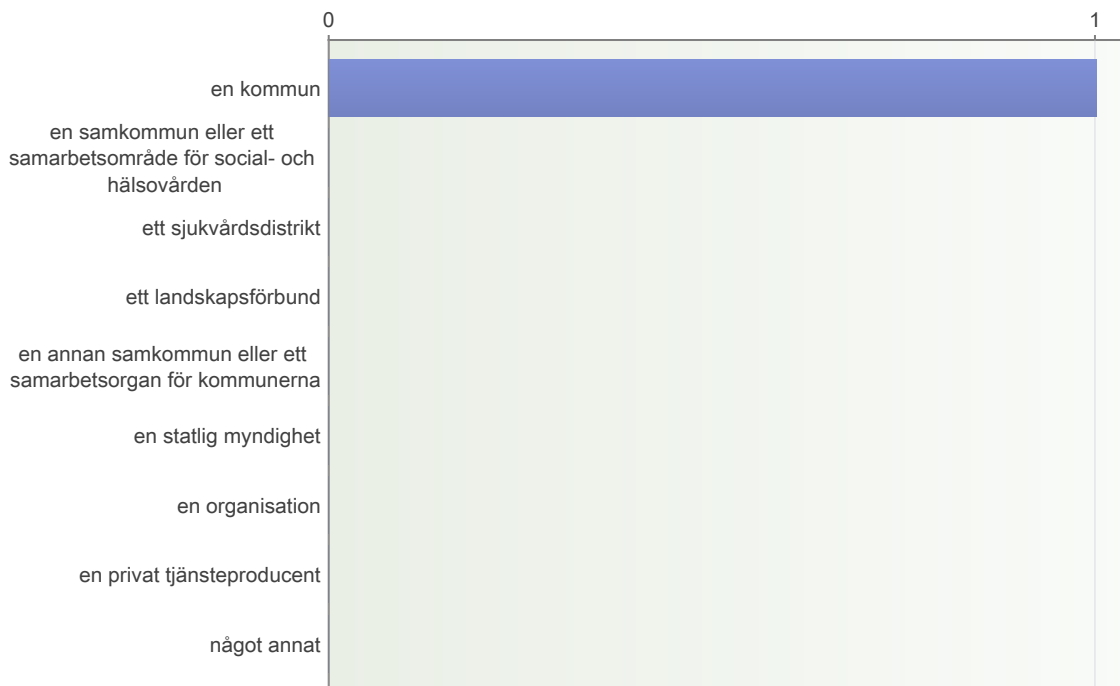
0
1

en kommun

en samkommun eller ett samarbetsområde för social- och hälsovården

ett sjukvårdsdistrikt

ett landskapsförbund

en annan samkommun eller ett samarbetsorgan för kommunerna

en statlig myndighet

en organisation

en privat tjänsteproducent

något annat